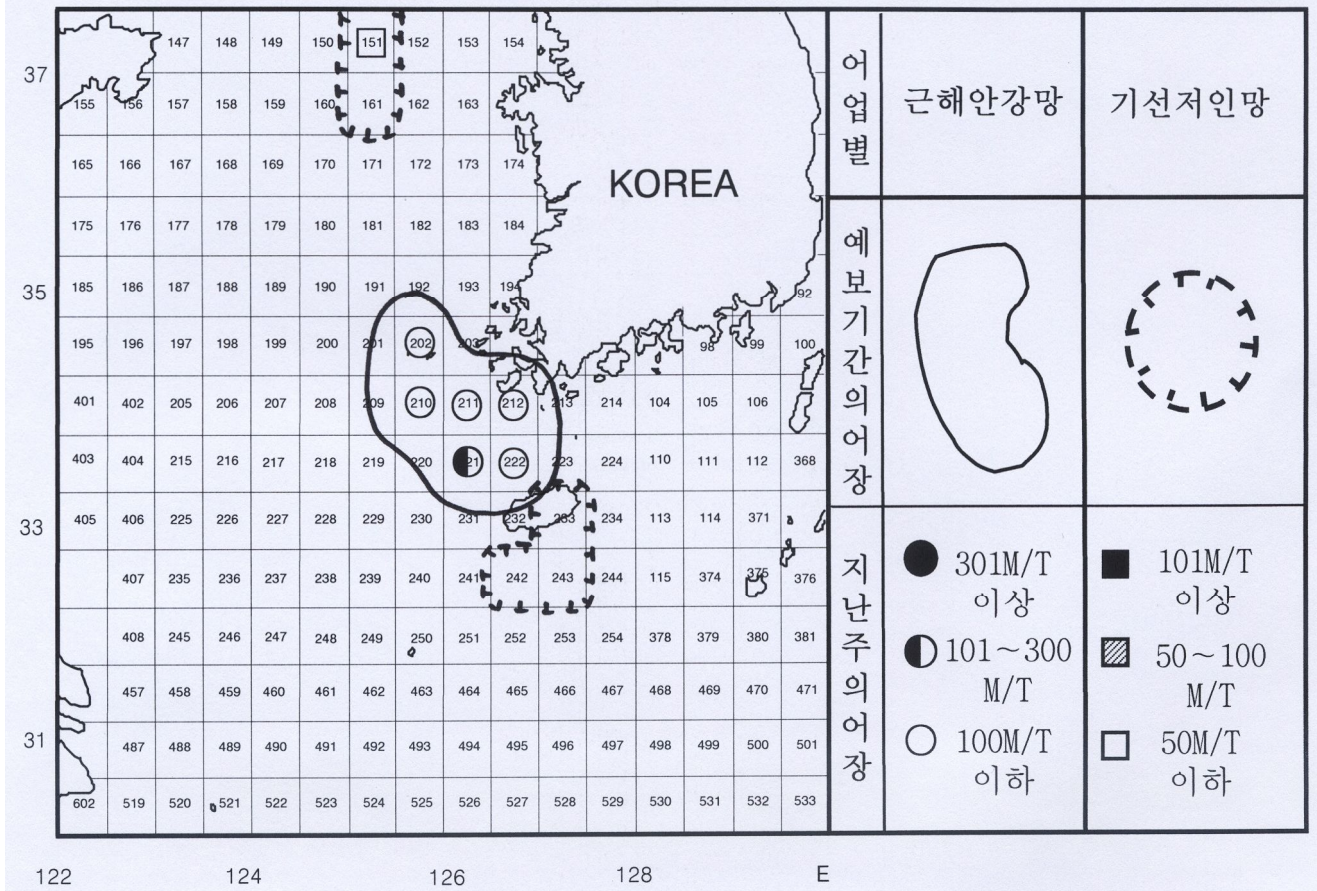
37
35
33
31

147 148 149 150 151 152 153 154
155 156 157 158 159 160 161 162 163
165 166 167 168 169 170 171 172 173 174
175 176 177 178 179 180 181 182 183 184
185 186 187 188 189 190 191 192 193 194 92
195 196 197 198 199 200 201 202 203 98 99 100
401 402 205 206 207 208 209 210 211 212 213 214 104 105 106
403 404 215 216 217 218 219 220 221 222 223 224 110 111 112 368
405 406 225 226 227 228 229 230 231 232 233 234 113 114 371
407 235 236 237 238 239 240 241 242 243 244 115 374 375 376
408 245 246 247 248 249 250 251 252 253 254 378 379 380 381
457 458 459 460 461 462 463 464 465 466 467 468 469 470 471
487 488 489 490 491 492 493 494 495 496 497 498 499 500 501
602 519 520 521 522 523 524 525 526 527 528 529 530 531 532 533

KOREA

122 124 126 128 E

| 어업별 | 근해안강망 | 기선저인망 |
|---|---|---|
| 예보기간의어장 | | |
| 지난주의어장 | 301M/T 이상<br>101～300 M/T<br>100M/T 이하 | 101M/T 이상<br>50～100 M/T<br>50M/T 이하 |